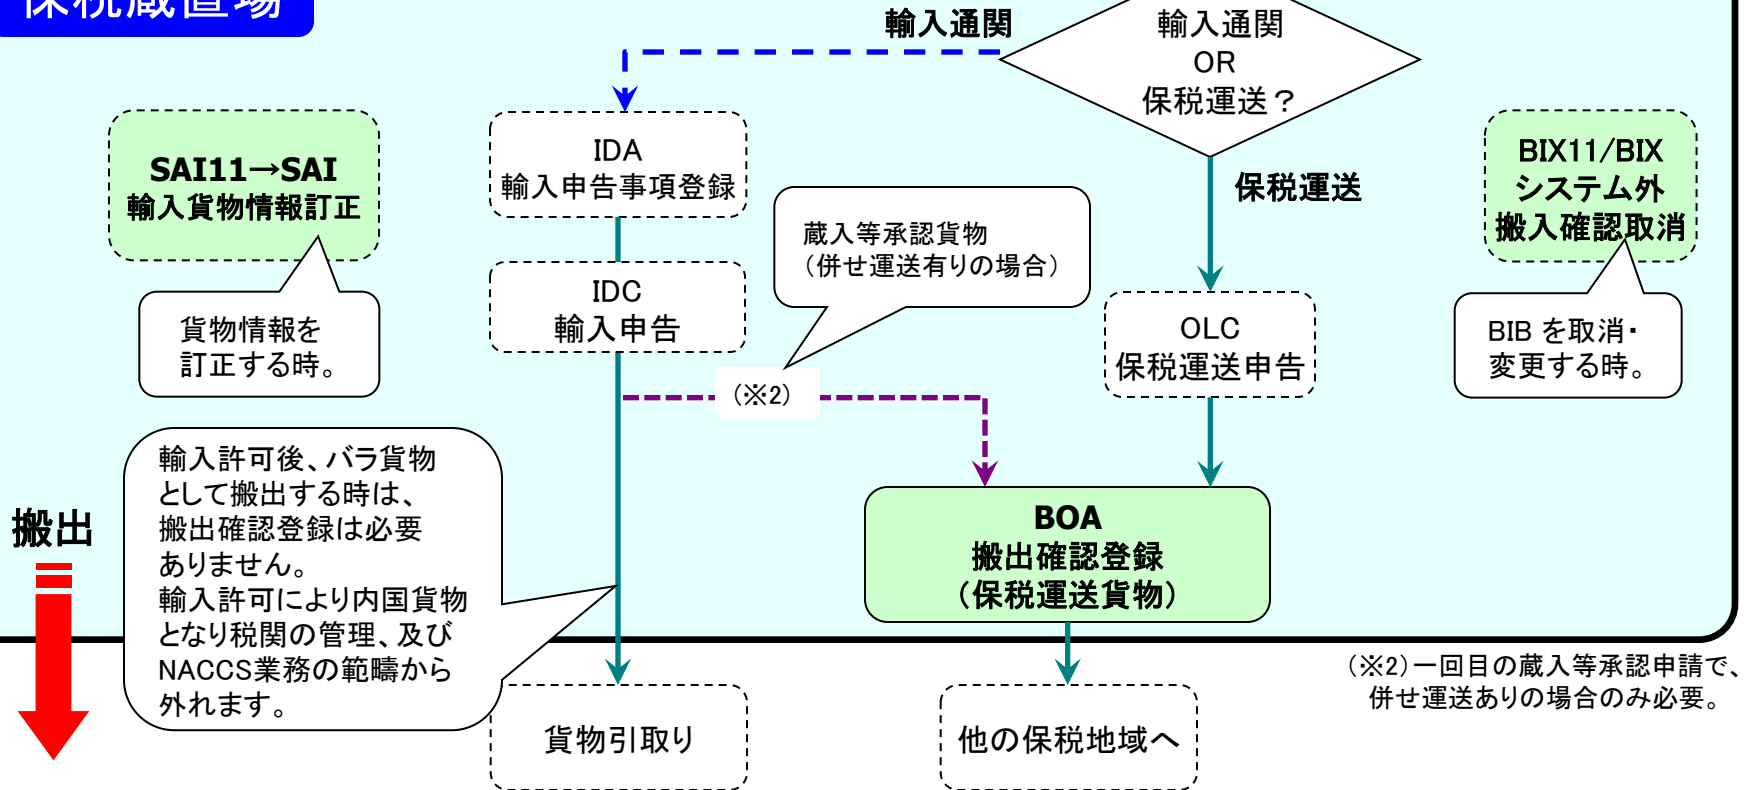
保税蔵置場

輸入通関

輸入通関
OR
保税運送？

SAI11→SAI
輸入貨物情報訂正

貨物情報を
訂正する時。

IDA
輸入申告事項登録

IDC
輸入申告

蔵入等承認貨物
（併せ運送有りの場合）

保税運送

BIX11/BIX
システム外
搬入確認取消

BIB を取消・
変更する時。

OLC
保税運送申告

（※2）

輸入許可後、バラ貨物として搬出する時は、搬出確認登録は必要ありません。
輸入許可により内国貨物となり税関の管理、及びNACCS業務の範疇から外れます。

搬出

BOA
搬出確認登録
（保税運送貨物）

（※2）一回目の蔵入等承認申請で、
併せ運送ありの場合のみ必要。

貨物引取り

他の保税地域へ